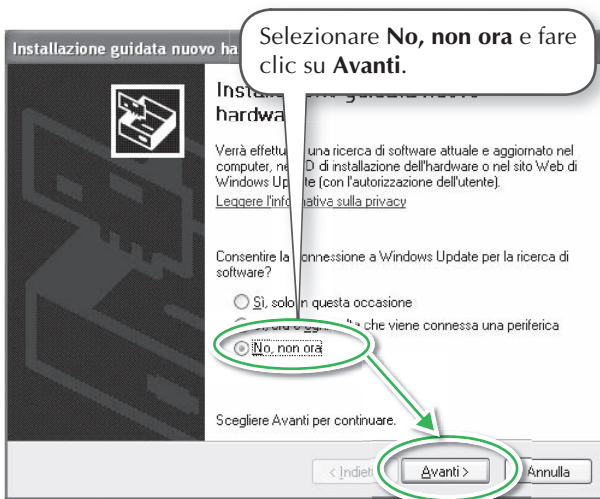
Installazione guidata nuovo ha

Selezionare **No, non ora** e fare clic su **Avanti**.

Instal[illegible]
hardwa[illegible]

Verrà effettu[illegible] una ricerca di software attuale e aggiornato nel computer, ne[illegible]D di installazione dell'hardware o nel sito Web di Windows Up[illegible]te (con l'autorizzazione dell'utente).

Leggere l'info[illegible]ativa sulla privacy

Consentire la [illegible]onnessione a Windows Update per la ricerca di software?

Sì, solo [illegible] questa occasione

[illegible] che viene connessa una periferica

No, non ora

Scegliere Avanti per continuare.

< Indiet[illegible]

Avanti >

Annulla